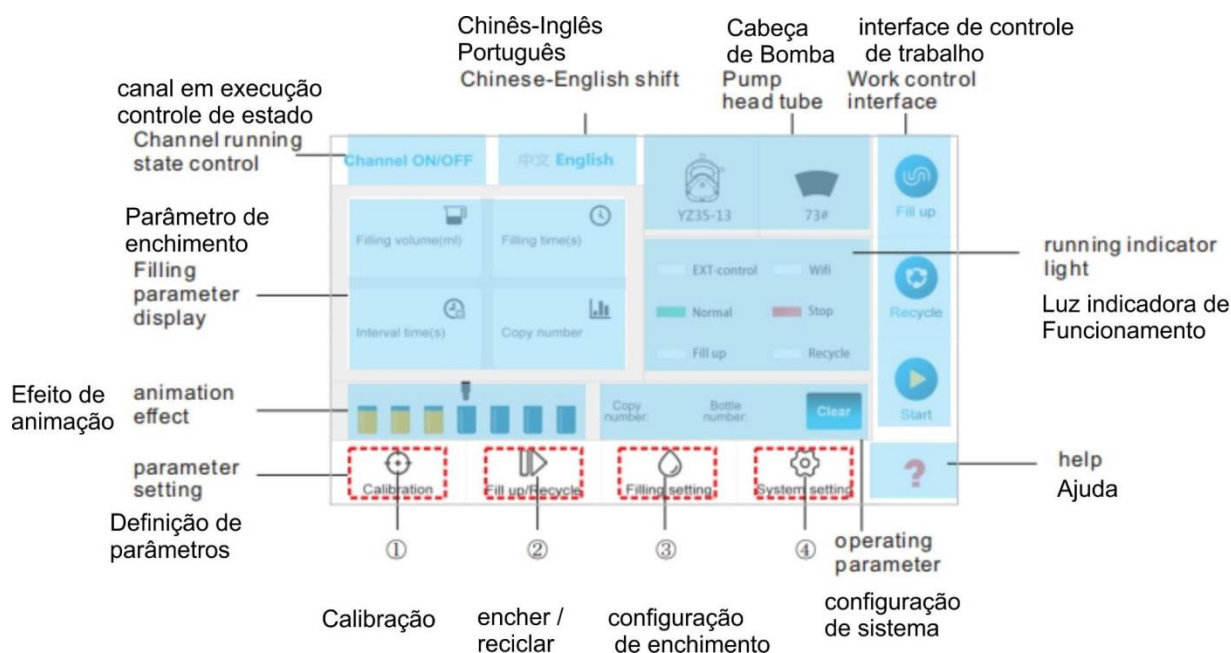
Chinês-Inglês Português
Chinese-English shift

Cabeça de Bomba
Pump head tube

interface de controle de trabalho
Work control interface

canal em execução controle de estado
Channel running state control

Channel ON/OFF

中文 English

YZ35-13

73#

Fill up

Parâmetro de enchimento
Filling parameter display

Filling volume(ml)

Filling time(s)

Interval time(s)

Copy number

running indicator light
Luz indicadora de Funcionamento

EXT-control

Wifi

Normal

Stop

Fill up

Recycle

Recycle

Efeito de animação
animation effect

Copy number:

Bottle number:

Clear

Start

parameter setting
Definição de parâmetros

Calibration

Fill up/Recycle

Filling setting

System setting

help
Ajuda

①

②

③

④

operating parameter

Calibração

encher / reciclar

configuração de enchimento

configuração de sistema